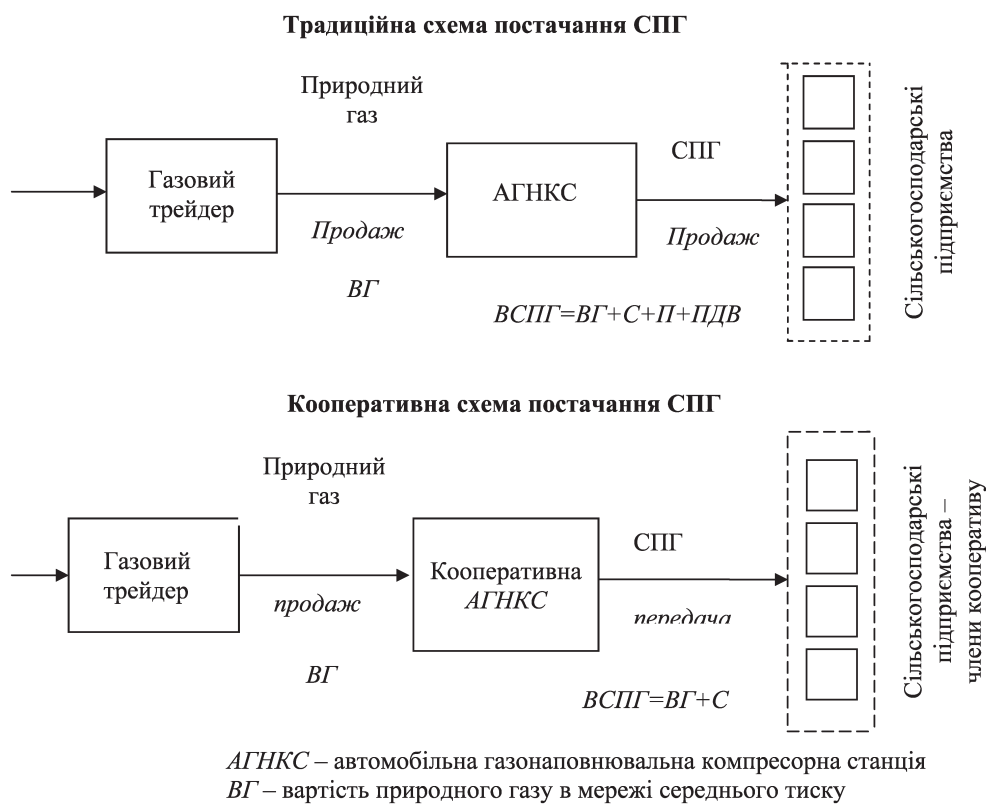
Традиційна схема постачання СПГ

Природний газ

Газовий трейдер

Продаж

ВГ

АГНКС

СПГ

Продаж

ВСПГ=ВГ+С+П+ПДВ

Сільськогосподарські підприємства

Кооперативна схема постачання СПГ

Природний газ

Газовий трейдер

продаж

ВГ

Кооперативна АГНКС

СПГ

передача

ВСПГ=ВГ+С

Сільськогосподарські підприємства – члени кооперативу

АГНКС – автомобільна газонаповнювальна компресорна станція
ВГ – вартість природного газу в мережі середнього тиску